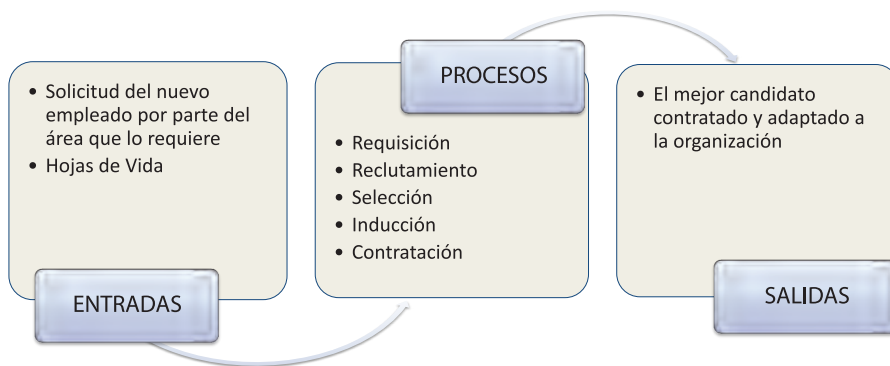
• Solicitud del nuevo empleado por parte del área que lo requiere
• Hojas de Vida

ENTRADAS

PROCESOS

• Requisición
• Reclutamiento
• Selección
• Inducción
• Contratación

• El mejor candidato contratado y adaptado a la organización

SALIDAS